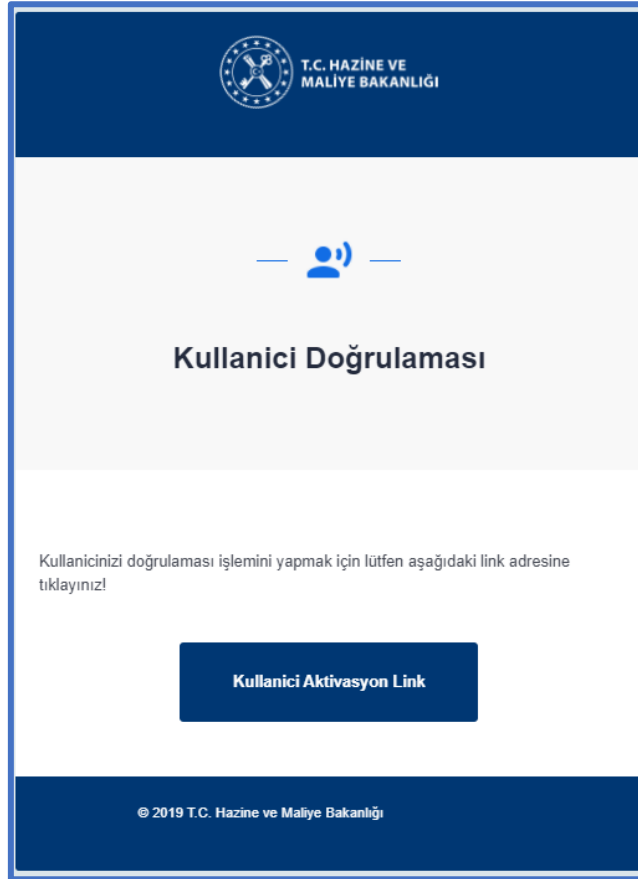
T.C. HAZİNE VE MALİYE BAKANLIĞI

Kullanici Doğrulaması

Kullanicinizi doğrulaması işlemini yapmak için lütfen aşağıdaki link adresine tıklayınız!

Kullanici Aktivasyon Link

© 2019 T.C. Hazine ve Maliye Bakanlığı